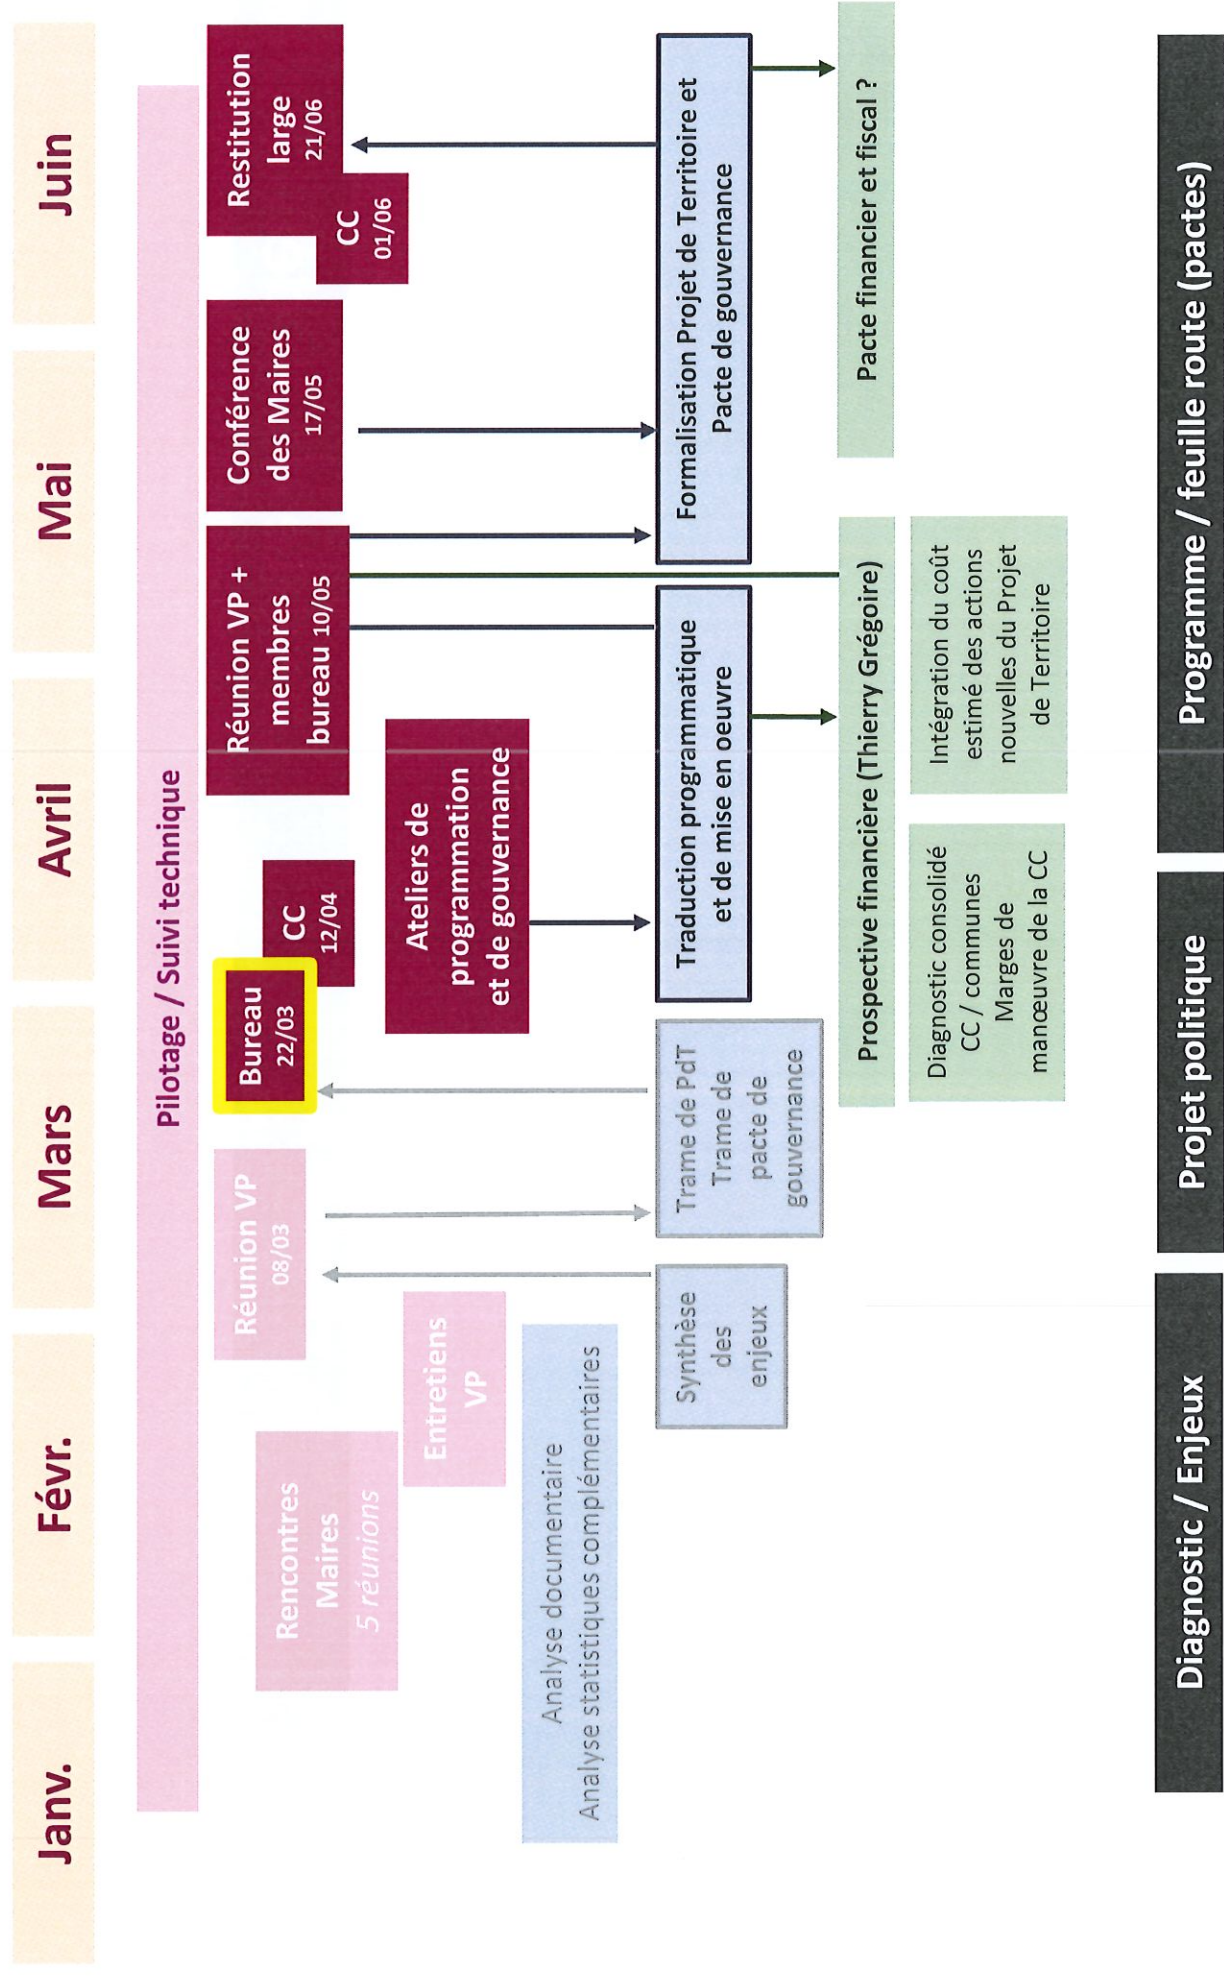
Janv.

Févr.

Mars

Avril

Mai

Juin

Pilotage / Suivi technique

Rencontres Maires 5 réunions

Entretiens VP

Réunion VP 08/03

Bureau 22/03

CC 12/04

Réunion VP + membres bureau 10/05

Conférence des Maires 17/05

CC 01/06

Restitution large 21/06

Analyse documentaire Analyse statistiques complémentaires

Ateliers de programmation et de gouvernance

Synthèse des enjeux

Trame de PdT Trame de pacte de gouvernance

Traduction programmatique et de mise en oeuvre

Formalisation Projet de Territoire et Pacte de gouvernance

Prospective financière (Thierry Grégoire)

Diagnostic consolidé CC / communes Marges de manœuvre de la CC

Intégration du coût estimé des actions nouvelles du Projet de Territoire

Pacte financier et fiscal ?

Diagnostic / Enjeux

Projet politique

Programme / feuille route (pactes)